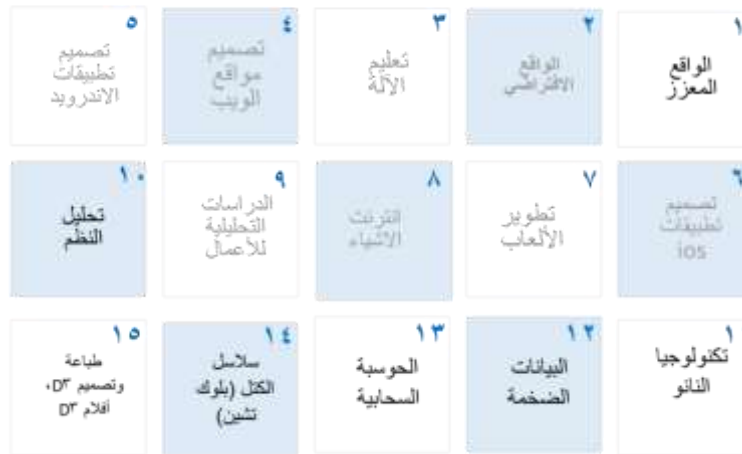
١
الواقع المعزز

٢
الواقع الافتراضي

٣
تعليم الآلة

٤
تصميم مواقع الويب

٥
تصميم تطبيقات الاندرويد

٦
تصميم تطبيقات ios

٧
تطوير الألعاب

٨
انترنت الأشياء

٩
الدراسات التحليلية للأعمال

١٠
تحليل النظم

١
تكنولوجيا النانو

١٢
البيانات الضخمة

١٣
الحوسبة السحابية

١٤
سلاسل الكتل (بلوك تشين)

١٥
طباعة وتصميم D٣، أفلام D٣